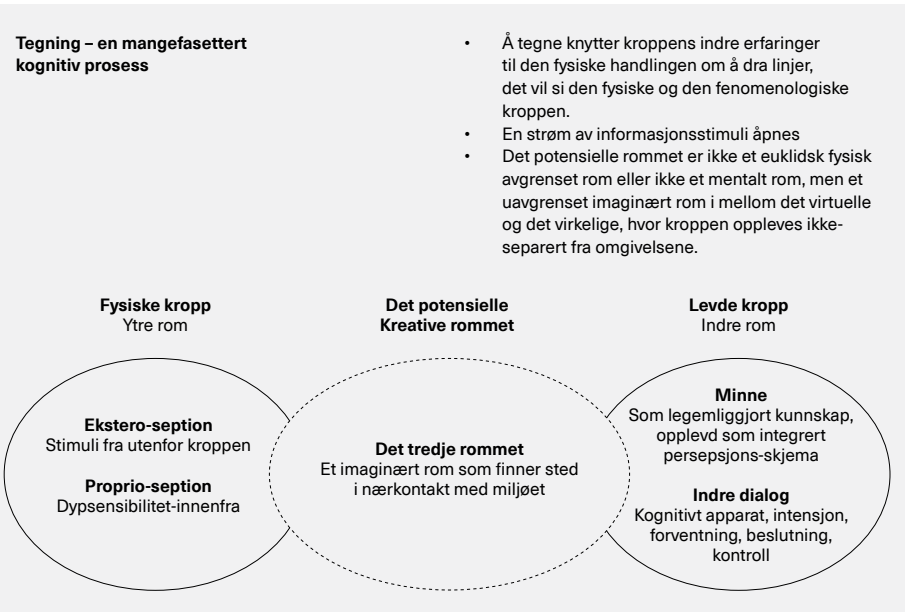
**Tegning – en mangefasettert kognitiv prosess**

- Å tegne knytter kroppens indre erfaringer til den fysiske handlingen om å dra linjer, det vil si den fysiske og den fenomenologiske kroppen.
- En strøm av informasjonsstimuli åpnes
- Det potensielle rommet er ikke et euklidsk fysisk avgrenset rom eller ikke et mentalt rom, men et uavgrenset imaginært rom i mellom det virtuelle og det virkelige, hvor kroppen oppleves ikke-separert fra omgivelsene.

**Fysiske kropp**
Ytre rom

**Det potensielle**
**Kreative rommet**

**Levde kropp**
Indre rom

**Ekstero-seption**
Stimuli fra utenfor kroppen

**Proprio-seption**
Dypsensibilitet-innenfra

**Det tredje rommet**
Et imaginært rom som finner sted i nærkontakt med miljøet

**Minne**
Som legemliggjort kunnskap, opplevd som integrert persepsjons-skjema

**Indre dialog**
Kognitivt apparat, intensjon, forventning, beslutning, kontroll